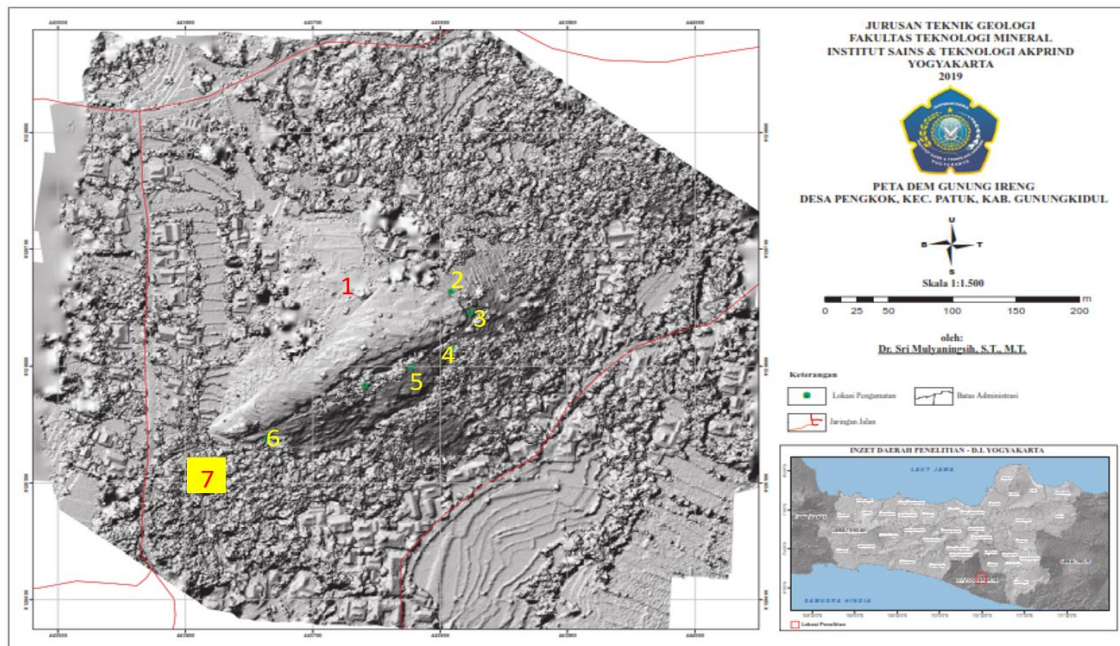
JURUSAN TEKNIK GEOLOGI
FAKULTAS TEKNOLOGI MINERAL
INSTITUT SAINS & TEKNOLOGI AKPRIND
YOGYAKARTA
2019

PETA DEM GUNUNG IRENG
DESA PENGKOK, KEC. PATUK, KAB. GUNUNGKIDUL

U
B T
S

Skala 1:1.500

0 25 50 100 150 200 m

oleh:
Dr. Sri Mulyaningsih, S.T., M.T.

Keterangan

Lokasi Pengamatan
Batas Administrasi
Jaringan Jalan

INZET DAERAH PENELITIAN - D.I. YOGYAKARTA

LAUT JAWA
SAMUDRA HINDIA

Lokasi Penelitian

1
2
3
4
5
6
7